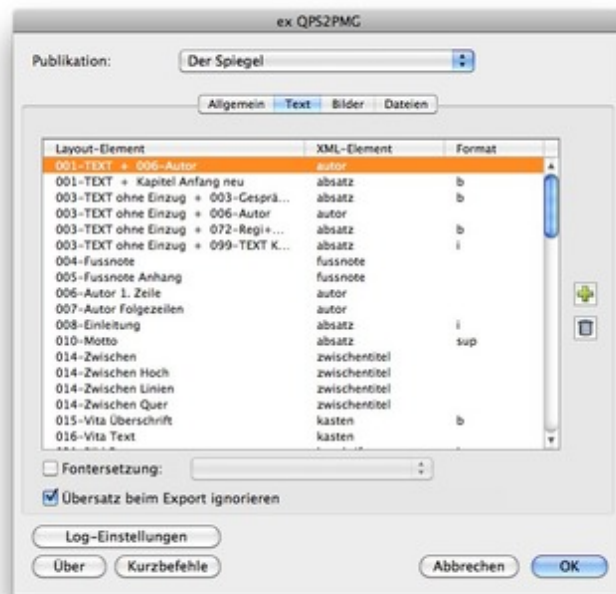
ex QPS2PMG

Publikation: Der Spiegel

Allgemein | Text | Bilder | Dateien

| Layout-Element | XML-Element | Format |
|---|---|---|
| 001-TEXT + 006-Autor | autor | |
| 001-TEXT + Kapitel Anfang neu | absatz | b |
| 003-TEXT ohne Einzug + 003-Gesprä... | absatz | b |
| 003-TEXT ohne Einzug + 006-Autor | autor | |
| 003-TEXT ohne Einzug + 072-Regi+... | absatz | b |
| 003-TEXT ohne Einzug + 099-TEXT K... | absatz | i |
| 004-Fussnote | fussnote | |
| 005-Fussnote Anhang | fussnote | |
| 006-Autor 1. Zeile | autor | |
| 007-Autor Folgezeilen | autor | |
| 008-Einleitung | absatz | i |
| 010-Motto | absatz | sup |
| 014-Zwischen | zwischentitel | |
| 014-Zwischen Hoch | zwischentitel | |
| 014-Zwischen Linien | zwischentitel | |
| 014-Zwischen Quer | zwischentitel | |
| 015-Vita Überschrift | kasten | b |
| 016-Vita Text | kasten | |

Fontersetzung:

Übersatz beim Export ignorieren

Log-Einstellungen

Über | Kurzbefehle | Abbrechen | OK